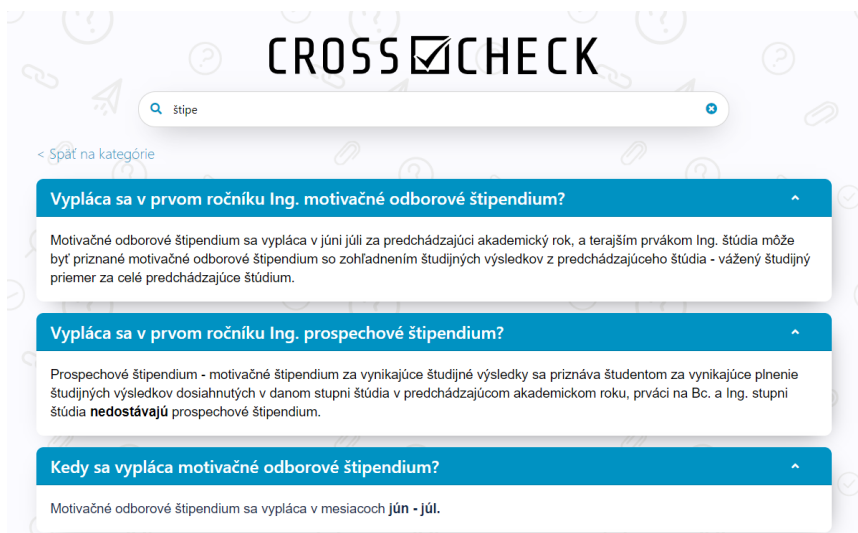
CROSS☑CHECK

štipe

< Späť na kategórie

Vypláca sa v prvom ročníku Ing. motivačné odborové štipendium?

Motivačné odborové štipendium sa vypláca v júni júli za predchádzajúci akademický rok, a terajším prvákom Ing. štúdia môže byť priznané motivačné odborové štipendium so zohľadnením študijných výsledkov z predchádzajúceho štúdia - vážený študijný priemer za celé predchádzajúce štúdium.

Vypláca sa v prvom ročníku Ing. prospechové štipendium?

Prospechové štipendium - motivačné štipendium za vynikajúce študijné výsledky sa priznáva študentom za vynikajúce plnenie študijných výsledkov dosiahnutých v danom stupni štúdia v predchádzajúcom akademickom roku, prváci na Bc. a Ing. stupni štúdia **nedostávajú** prospechové štipendium.

Kedy sa vypláca motivačné odborové štipendium?

Motivačné odborové štipendium sa vypláca v mesiacoch **jún - júl.**